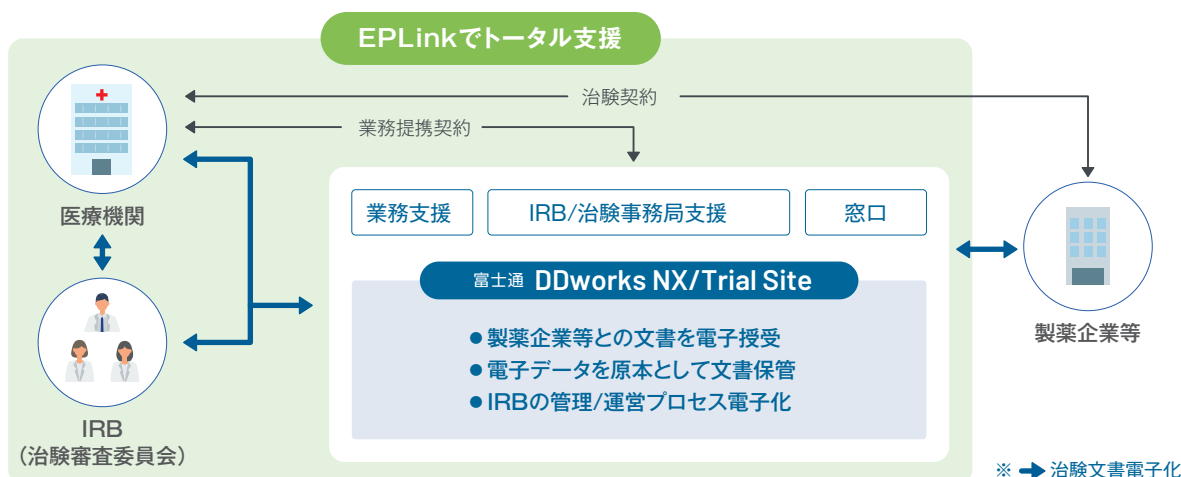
EPLinkでトータル支援

治験契約

業務提携契約

医療機関

IRB
（治験審査委員会）

業務支援

IRB/治験事務局支援

窓口

富士通 DDworks NX/Trial Site

●製薬企業等との文書を電子授受
●電子データを原本として文書保管
●IRBの管理/運営プロセス電子化

製薬企業等

※ 治験文書電子化